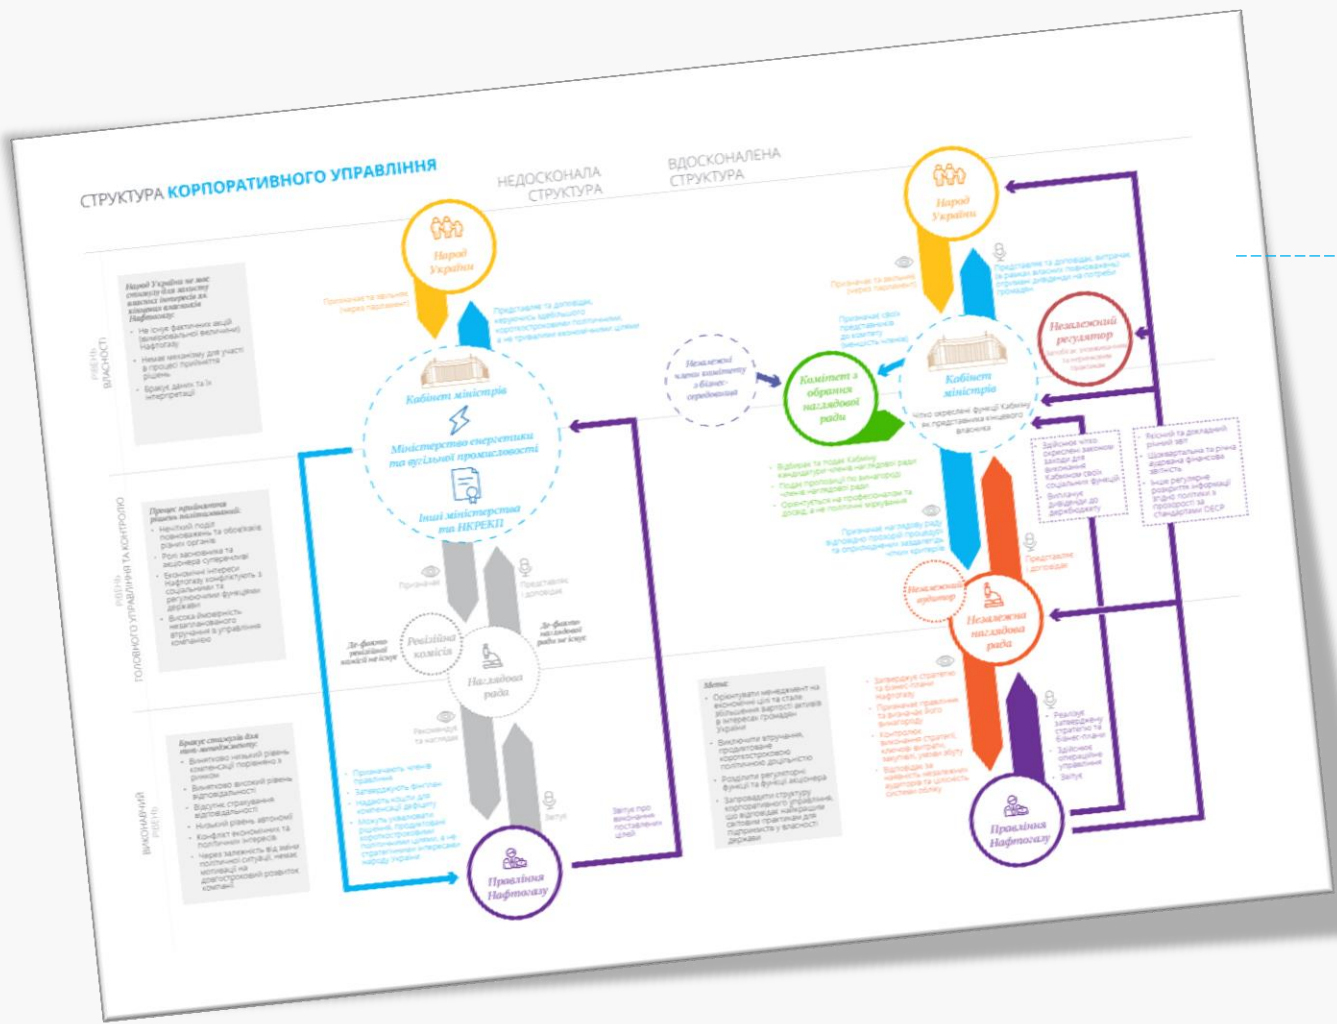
СТРУКТУРА КОРПОРАТИВНОГО УПРАВЛІННЯ

НЕДОСКОНАЛА СТРУКТУРА

ВДОСКОНАЛЕНА СТРУКТУРА

РІВЕНЬ ВЛАСНОСТІ

РІВЕНЬ ГОЛОВНОГО УПРАВЛІННЯ ТА КОНТРОЛЮ

ВИКОНАВЧИЙ РІВЕНЬ

Народ України

Народ України

Призначає та звільняє (через парламент)

Представляє та доповідає, керуючись здебільшого короткостроковими політичними, а не прямими економічними цілями

Кабінет міністрів

Міністерство енергетики та вугільної промисловості

Інші міністерства та НКРЕКП

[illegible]

Де-факто ревізійної комісії не існує

Ревізійна комісія

Наглядова рада

Де-факто наглядової ради не існує

Правління Нафтогазу

Незалежні члени комітету з бізнес-середовища

Комітет з обрання наглядової ради

Кабінет міністрів

Незалежний регулятор

Незалежний аудитор

Незалежна наглядова рада

Правління Нафтогазу

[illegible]